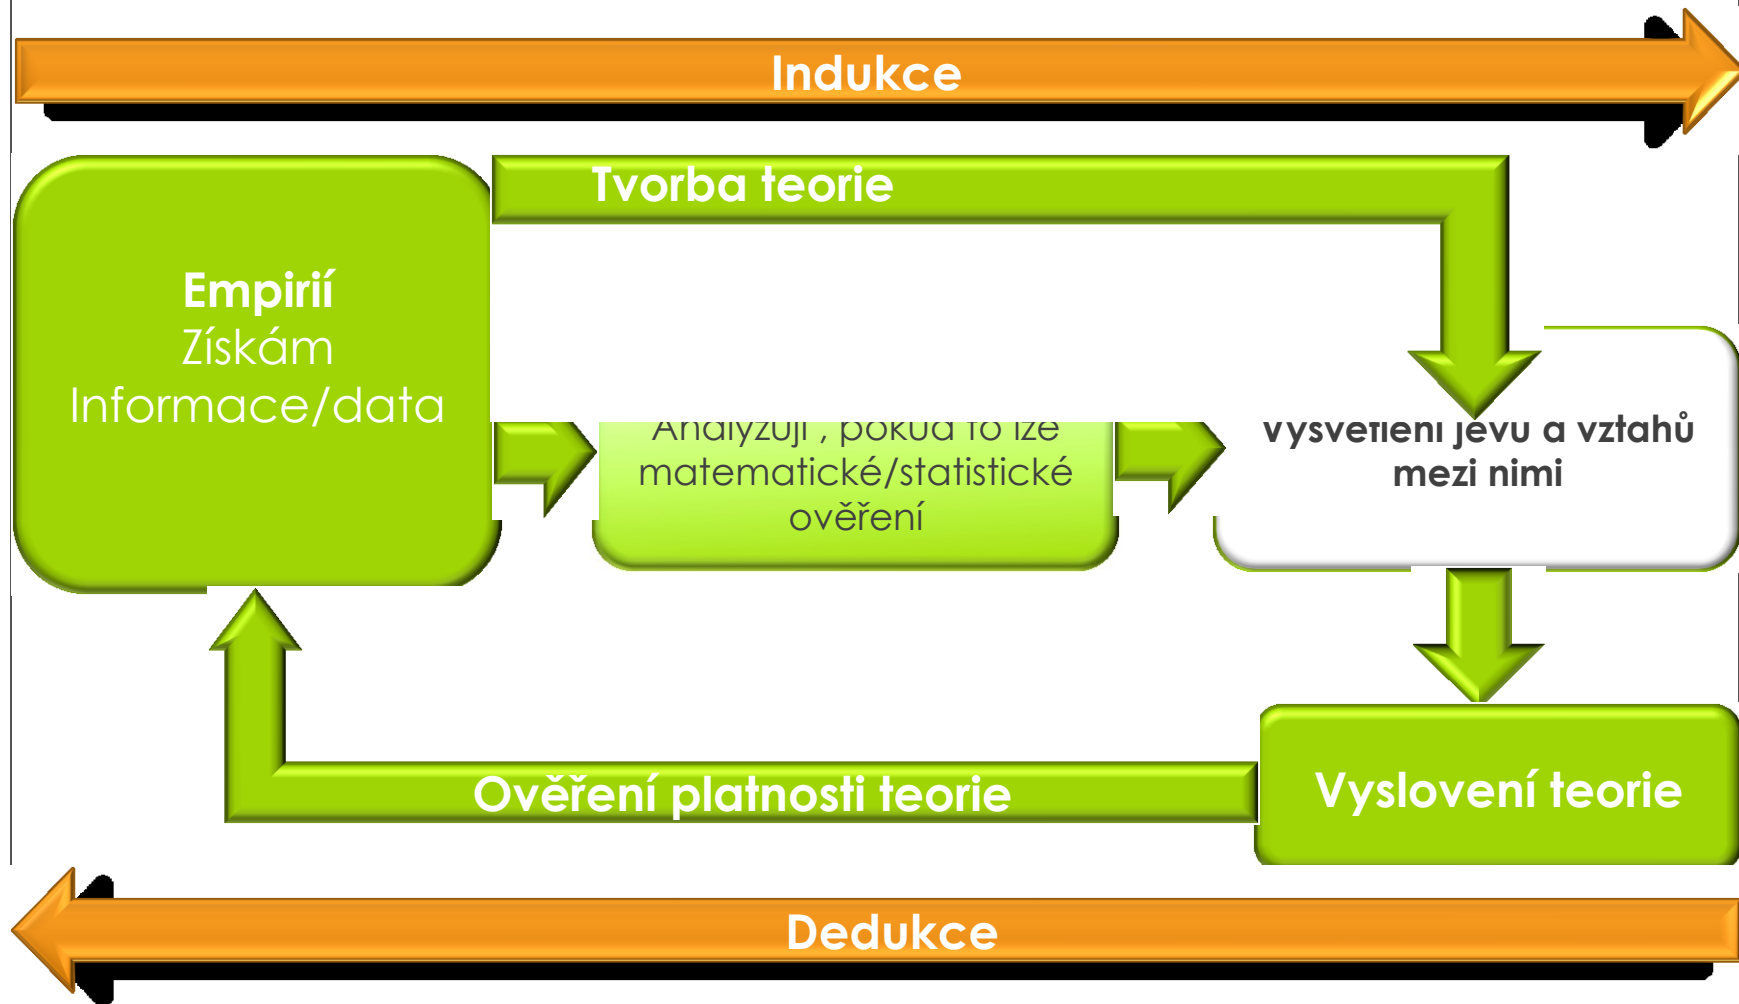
Indukce

Tvorba teorie

Empirií
Získám
Informace/data

Analyzuji , pokud to lze matematické/statistické ověření

Vysvětlení jevu a vztahů mezi nimi

Vyslovení teorie

Ověření platnosti teorie

Dedukce